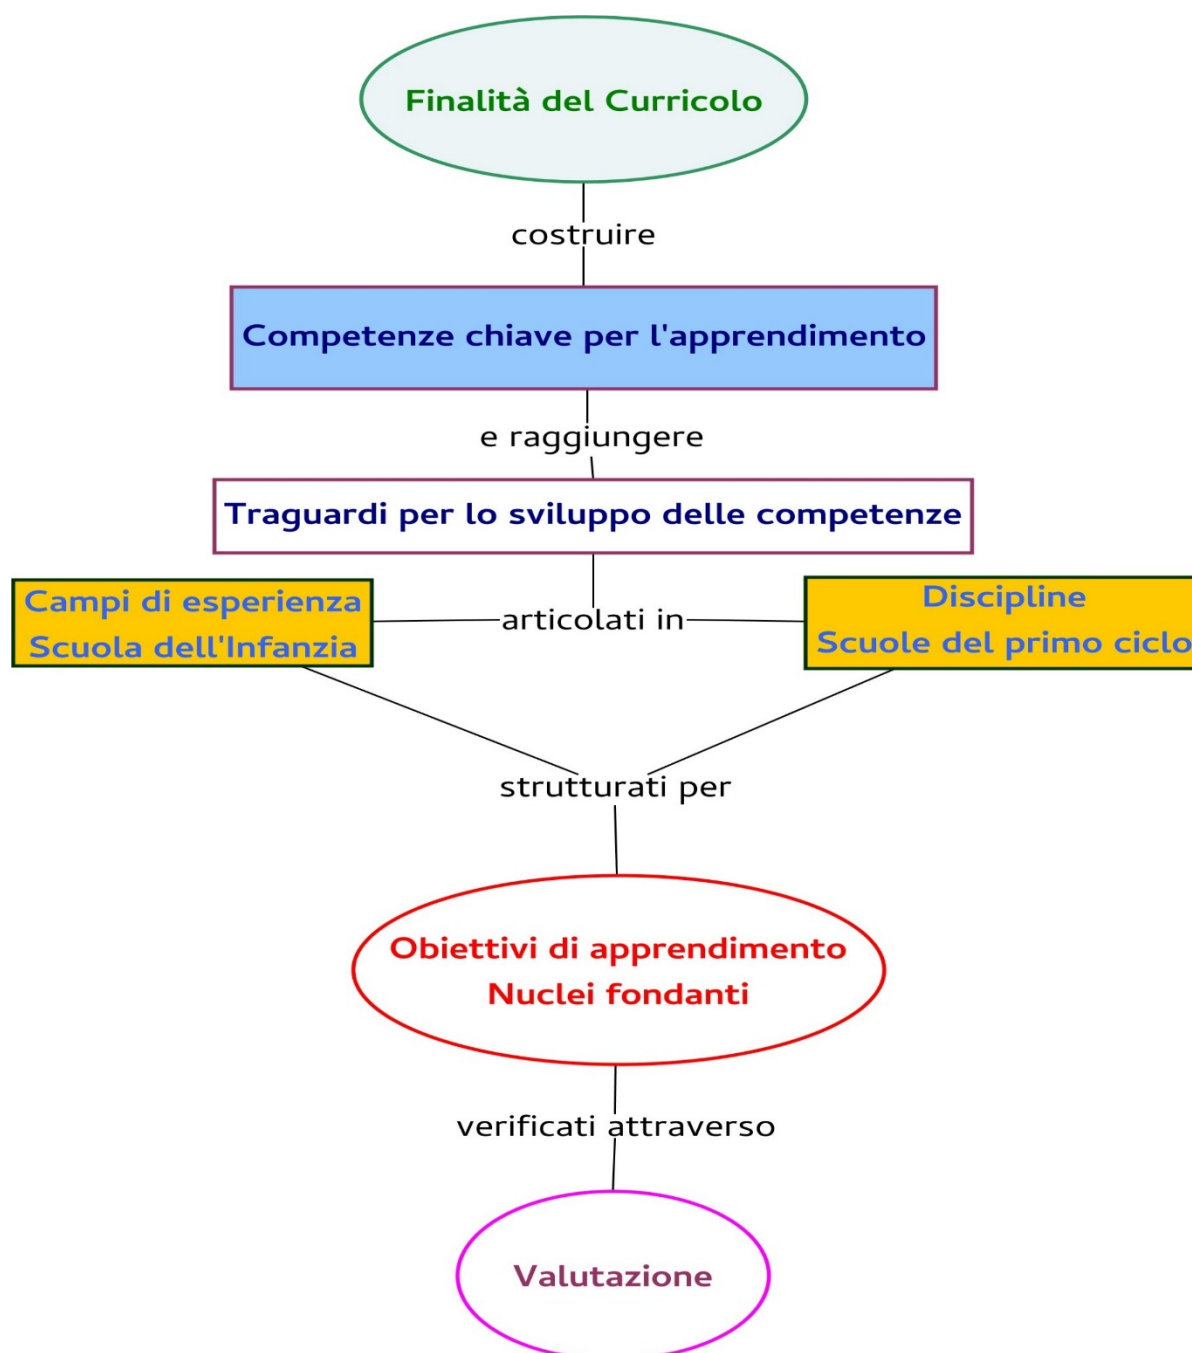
Finalità del Curricolo

costruire

Competenze chiave per l'apprendimento

e raggiungere

Traguardi per lo sviluppo delle competenze

Campi di esperienza
Scuola dell'Infanzia

articolati in

Discipline
Scuole del primo ciclo

strutturati per

Obiettivi di apprendimento
Nuclei fondanti

verificati attraverso

Valutazione